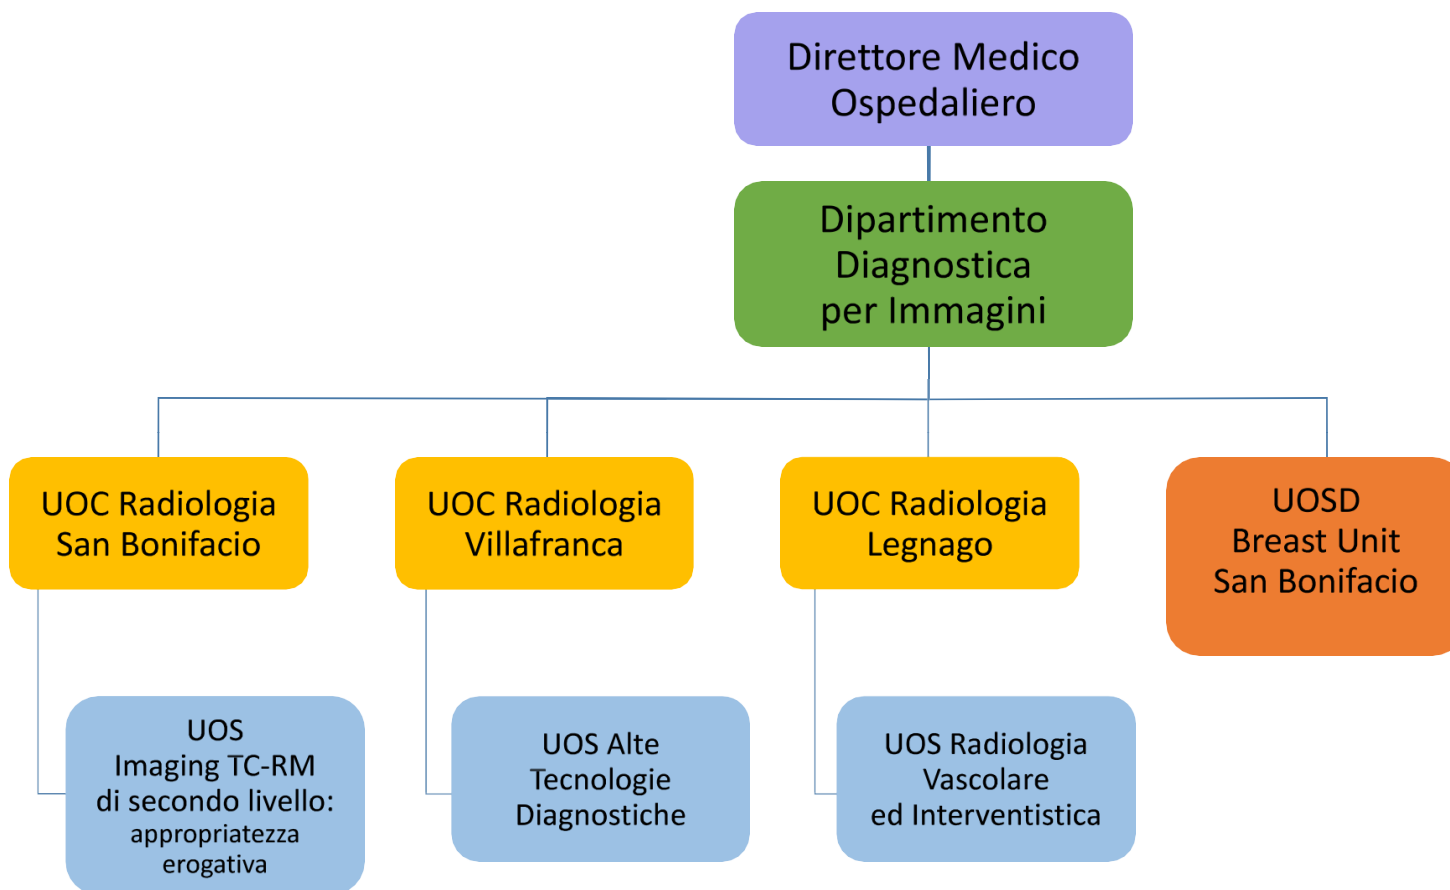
Direttore Medico Ospedaliero

Dipartimento Diagnostica per Immagini

UOC Radiologia San Bonifacio

UOC Radiologia Villafranca

UOC Radiologia Legnago

UOSD Breast Unit San Bonifacio

UOS Imaging TC-RM di secondo livello: appropriatezza erogativa

UOS Alte Tecnologie Diagnostiche

UOS Radiologia Vascolare ed Interventistica